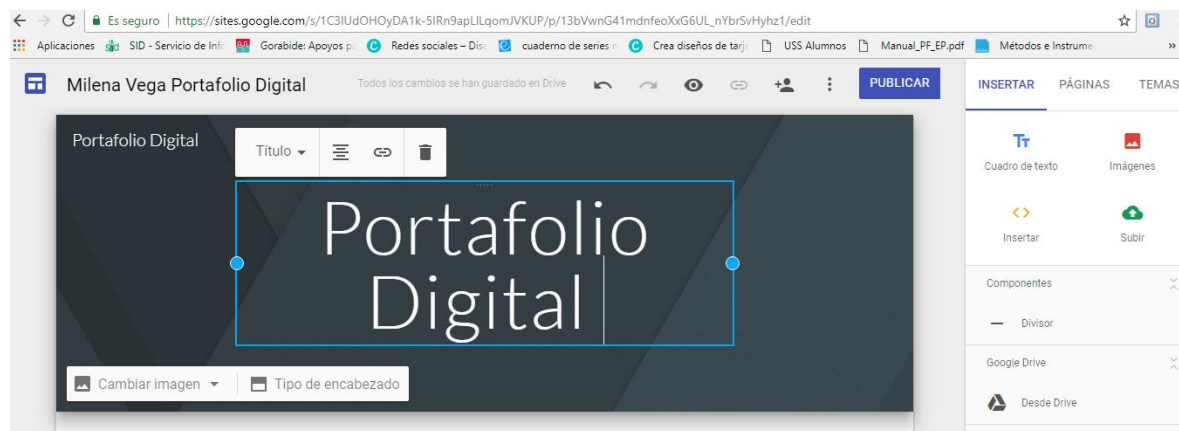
Es seguro | https://sites.google.com/s/1C3lUdOHOyDA1k-5IRn9apLILqomJVKUP/p/13bVwnG41mdnfeoXxG6UL_nYbrSvHyhz1/edit

Aplicaciones SID - Servicio de Inf Gorabide: Apoyos p Redes sociales – Dis cuaderno de series Crea diseños de tarj USS Alumnos Manual_PF_EP.pdf Métodos e Instrume »

Milena Vega Portafolio Digital Todos los cambios se han guardado en Drive PUBLICAR

INSERTAR PÁGINAS TEMAS

Portafolio Digital

Título

Portafolio Digital

Cambiar imagen Tipo de encabezado

Cuadro de texto Imágenes

Insertar Subir

Componentes

Divisor

Google Drive

Desde Drive